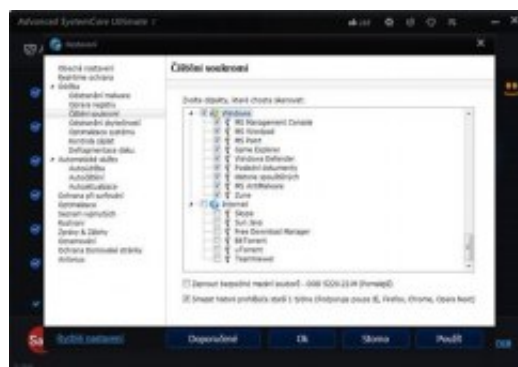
Advanced SystemCare Ultimate 7

Nastavení

Obecná nastavení
Realtime ochrana
Údržba
Odstranění malware
Oprava registru
Čištění soukromí
Odstranění zbytečností
Optimalizace systému
Kontrola zápisů
Defragmentace disku
Automatická údržba
AutoUdržba
AutoUklízení
AutoAktualizace
Ochrana při surfování
Optimalizace
Seznam ignorovaných
Ruční
Zprávy & Zálohy
Oznamování
Ochrana domovské stránky
Antivirus

Čištění soukromí

Zvolte objekty, které chcete skenovat:

Windows
MS Management Console
MS Wordpad
MS Paint
Game Explorer
Windows Defender
Poslední dokumenty
Historie souborových
MS AntiMalware
Zune
Internet
Skype
Sun Java
Free Download Manager
BitTorrent
uTorrent
TeamViewer

Opravovat bezpečné mazání souborů - 000 SDD/123-M (formálně)

Smazat historii prohlížeče ... (Podporuje pouze IE, Firefox, Chrome, Opera Next)

Ruční nastavení

Doporučené

Ok

Storno

Použít